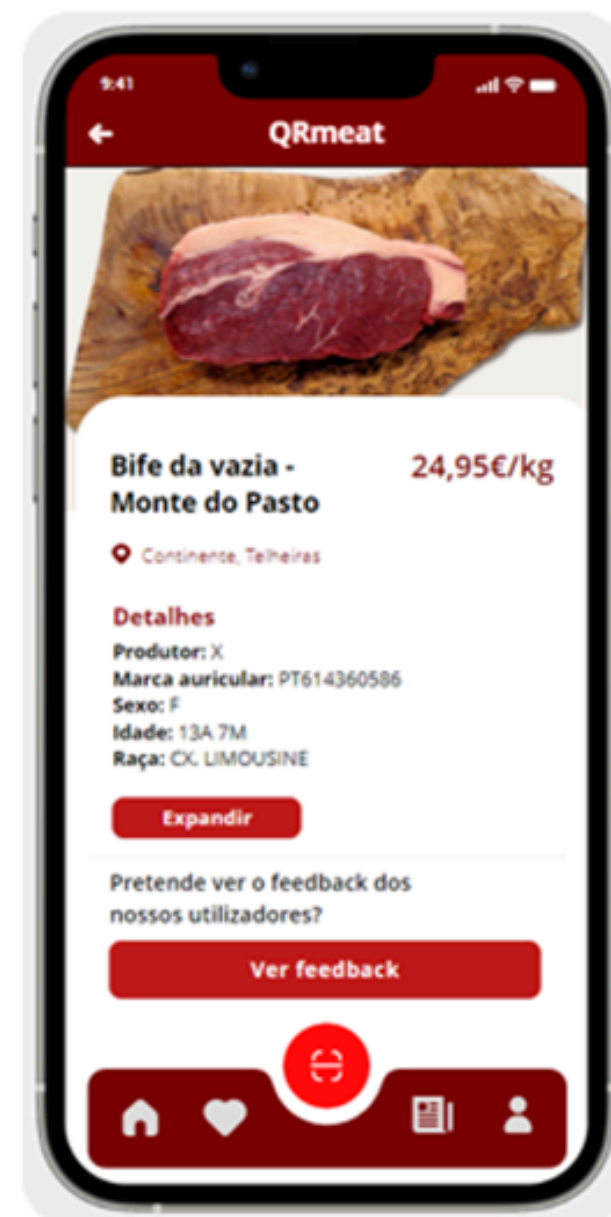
9:41

QRmeat

Bife da vazia - Monte do Pasto

24,95€/kg

Continente, Telheiras

Detalhes

Produtor: X
Marca auricular: PT614360586
Sexo: F
Idade: 13A 7M
Raça: CX. LIMOUSINE

Expandir

Pretende ver o feedback dos nossos utilizadores?

Ver feedback